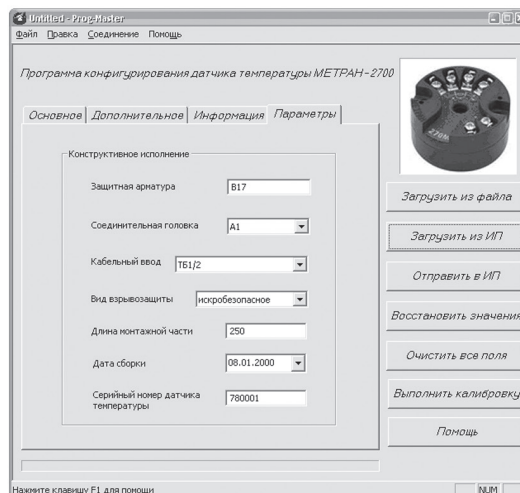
Untitled - Prog-Master
Файл Правка Соединение Помощь

Программа конфигурирования датчика температуры МЕТРАН-2700

2700

Основное | Дополнительное | Информация | Параметры

Конструктивное исполнение

Защитная арматура В17

Соединительная головка А1

Кабельный ввод ТБ1/2

Вид взрывозащиты искробезопасное

Длина монтажной части 250

Дата сборки 08.01.2000

Серийный номер датчика температуры 780001

Загрузить из файла

Загрузить из ИП

Отправить в ИП

Восстановить значения

Очистить все поля

Выполнить калибровку

Помощь

Нажмите клавишу F1 для помощи

NUM